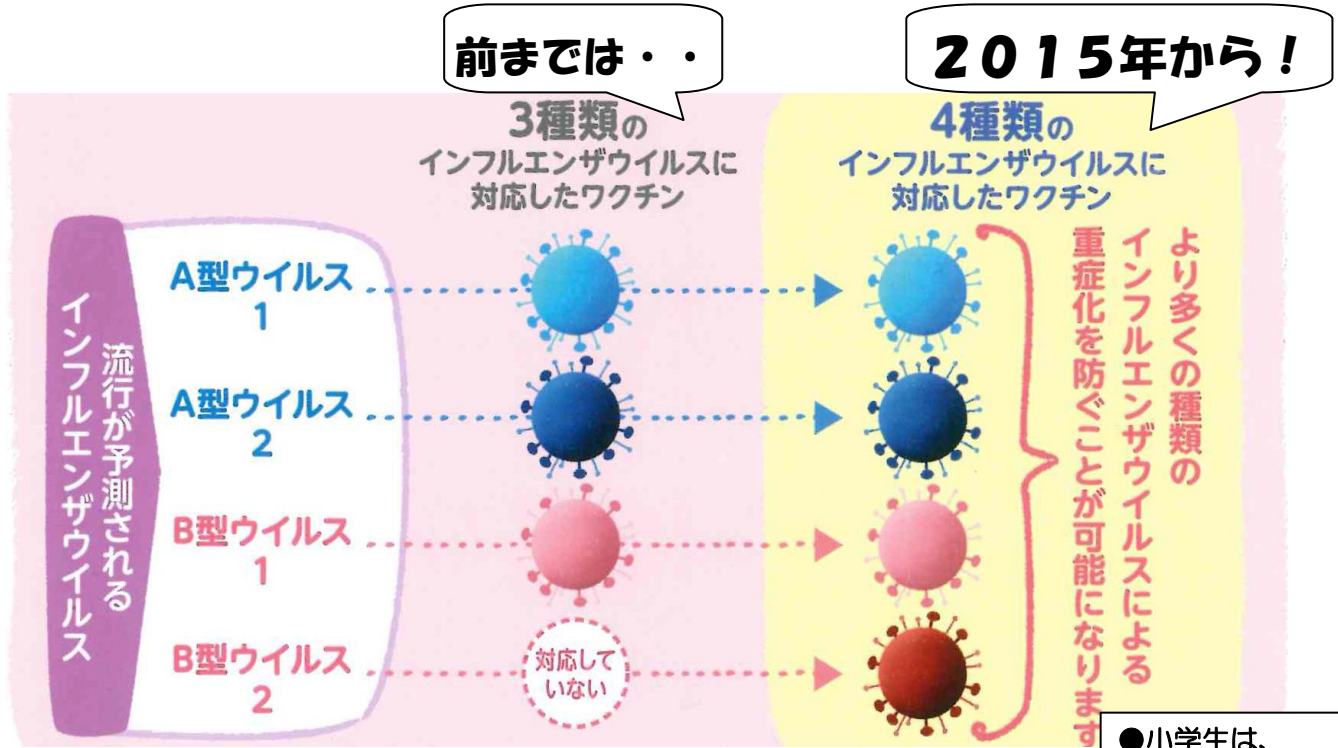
前までは・・

２０１５年から！

3種類の
インフルエンザウイルスに
対応したワクチン

4種類の
インフルエンザウイルスに
対応したワクチン

流行が予測される
インフルエンザウイルス

A型ウイルス
1

A型ウイルス
2

B型ウイルス
1

B型ウイルス
2

対応していない

より多くの種類の
インフルエンザウイルスによる
重症化を防ぐことが可能になりま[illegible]

●小学生は、